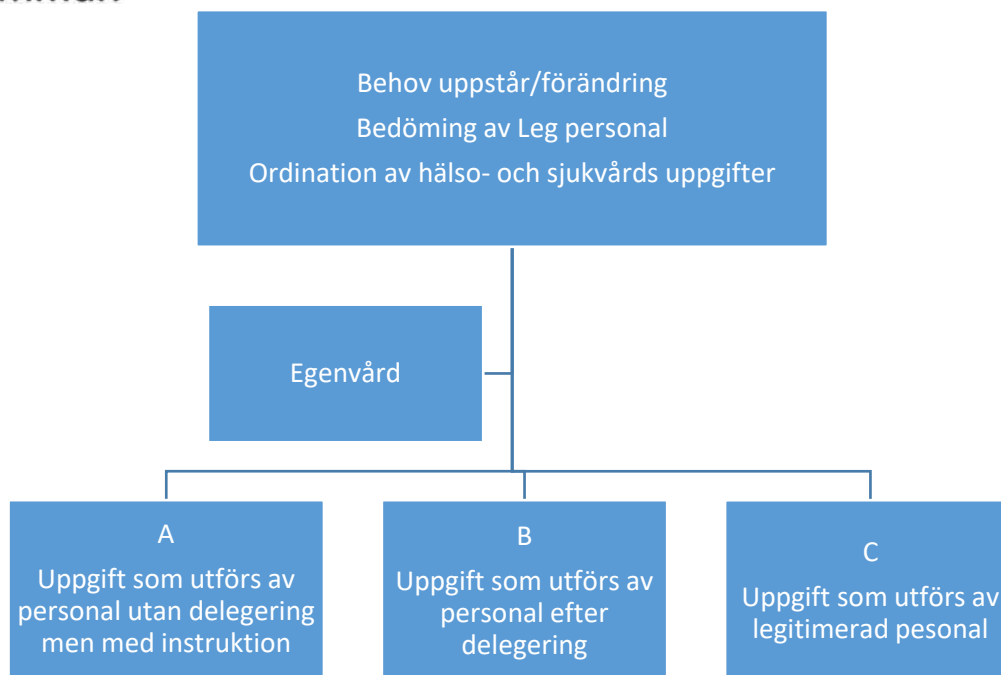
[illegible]

Behov uppstår/förändring
Bedöming av Leg personal
Ordination av hälso- och sjukvårds uppgifter

Egenvård

A
Uppgift som utförs av personal utan delegering men med instruktion

B
Uppgift som utförs av personal efter delegering

C
Uppgift som utförs av legitimerad pesonal